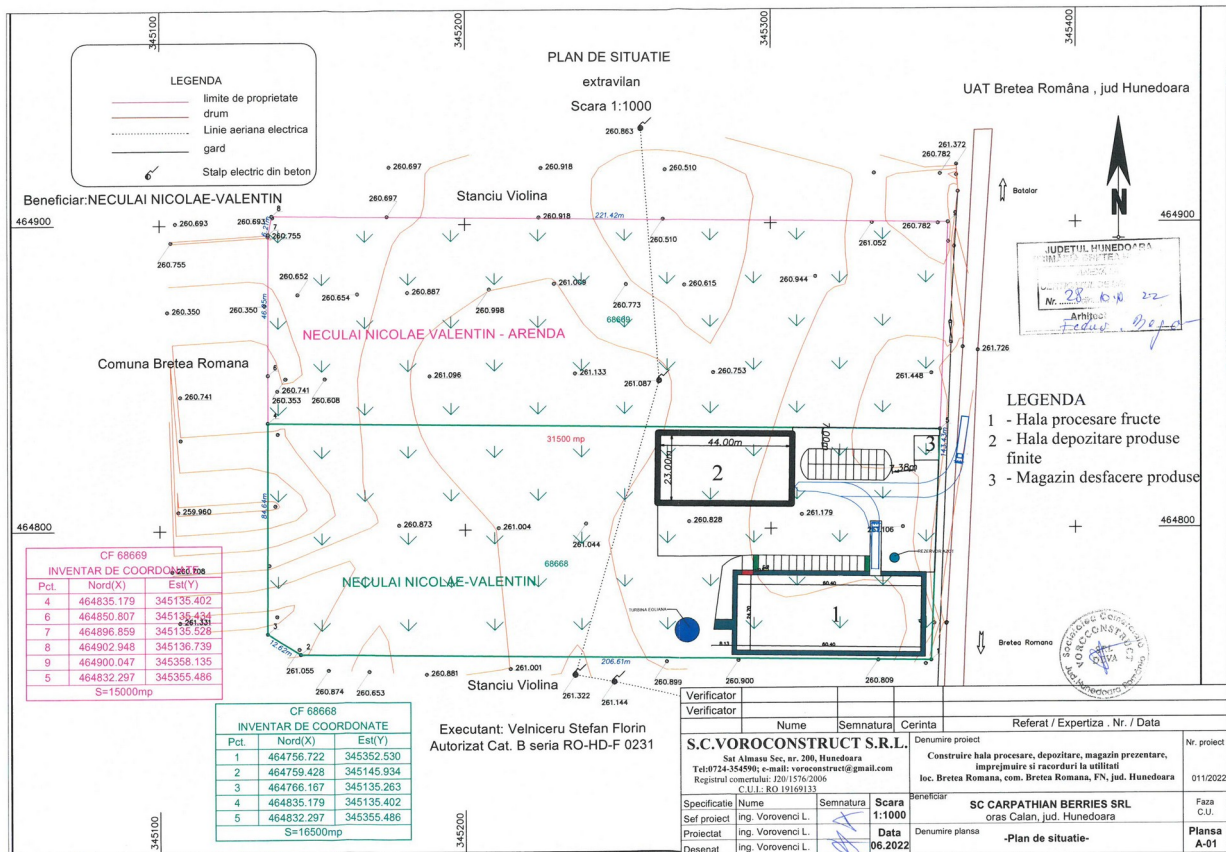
345100
345200
345300
345400

PLAN DE SITUATIE
extravilan
Scara 1:1000

UAT Bretea Română , jud Hunedoara

LEGENDA
limite de proprietate
drum
Linie aeriana electrica
gard
Stalp electric din beton

Beneficiar:NECULAI NICOLAE-VALENTIN

464900
464800

Stanciu Violina
Comuna Bretea Romana
NECULAI NICOLAE-VALENTIN - ARENDA
NECULAI NICOLAE-VALENTIN
Stanciu Violina
68669
68668
31500 mp
221.42m
206.61m
44.00m
23.00m
7.00m
7.36m
Batalar
Bretea Romana

260.863
260.697
260.918
260.510
261.372
260.782
260.697
260.693
260.693
260.755
260.755
260.918
260.510
261.052
260.782
260.652
260.654
260.887
261.009
260.615
260.944
260.998
260.773
260.350
260.350
261.726
261.096
261.133
261.087
260.753
261.448
260.741
260.353
260.608
260.741
259.960
260.873
261.004
261.044
260.828
261.179
261.106
261.055
260.874
260.653
260.881
261.001
261.322
261.144
260.899
260.900
260.809

JUDETUL HUNEDOARA
Nr. 28 10.10 2022
Arhitect

LEGENDA
1 - Hala procesare fructe
2 - Hala depozitare produse finite
3 - Magazin desfacere produse

CF 68669
INVENTAR DE COORDONATE

| Pct. | Nord(X) | Est(Y) |
|---|---|---|
| 4 | 464835.179 | 345135.402 |
| 6 | 464850.807 | 345135.434 |
| 7 | 464896.859 | 345135.528 |
| 8 | 464902.948 | 345136.739 |
| 9 | 464900.047 | 345358.135 |
| 5 | 464832.297 | 345355.486 |

S=15000mp

CF 68668
INVENTAR DE COORDONATE

| Pct. | Nord(X) | Est(Y) |
|---|---|---|
| 1 | 464756.722 | 345352.530 |
| 2 | 464759.428 | 345145.934 |
| 3 | 464766.167 | 345135.263 |
| 4 | 464835.179 | 345135.402 |
| 5 | 464832.297 | 345355.486 |

S=16500mp

Executant: Velniceru Stefan Florin
Autorizat Cat. B seria RO-HD-F 0231

Verificator
Verificator
Nume | Semnatura | Cerinta | Referat / Expertiza . Nr. / Data

S.C.VOROCONSTRUCT S.R.L.
Sat Almasu Sec, nr. 200, Hunedoara
Tel:0724-354590; e-mail: voroconstruct@gmail.com
Registrul comertului: J20/1576/2006
C.U.I.: RO 19169133

Denumire proiect
Construire hala procesare, depozitare, magazin prezentare, imprejmuire si racorduri la utilitati
loc. Bretea Romana, com. Bretea Romana, FN, jud. Hunedoara
Nr. proiect
011/2022

Specificatie | Nume | Semnatura | Scara 1:1000
Sef proiect | ing. Vorovenci L.
Proiectat | ing. Vorovenci L. | Data 06.2022
Desenat | ing. Vorovenci L.

Beneficiar
SC CARPATHIAN BERRIES SRL
oras Calan, jud. Hunedoara
Faza C.U.

Denumire plansa
-Plan de situatie-
Plansa A-01

VOROCONSTRUCT